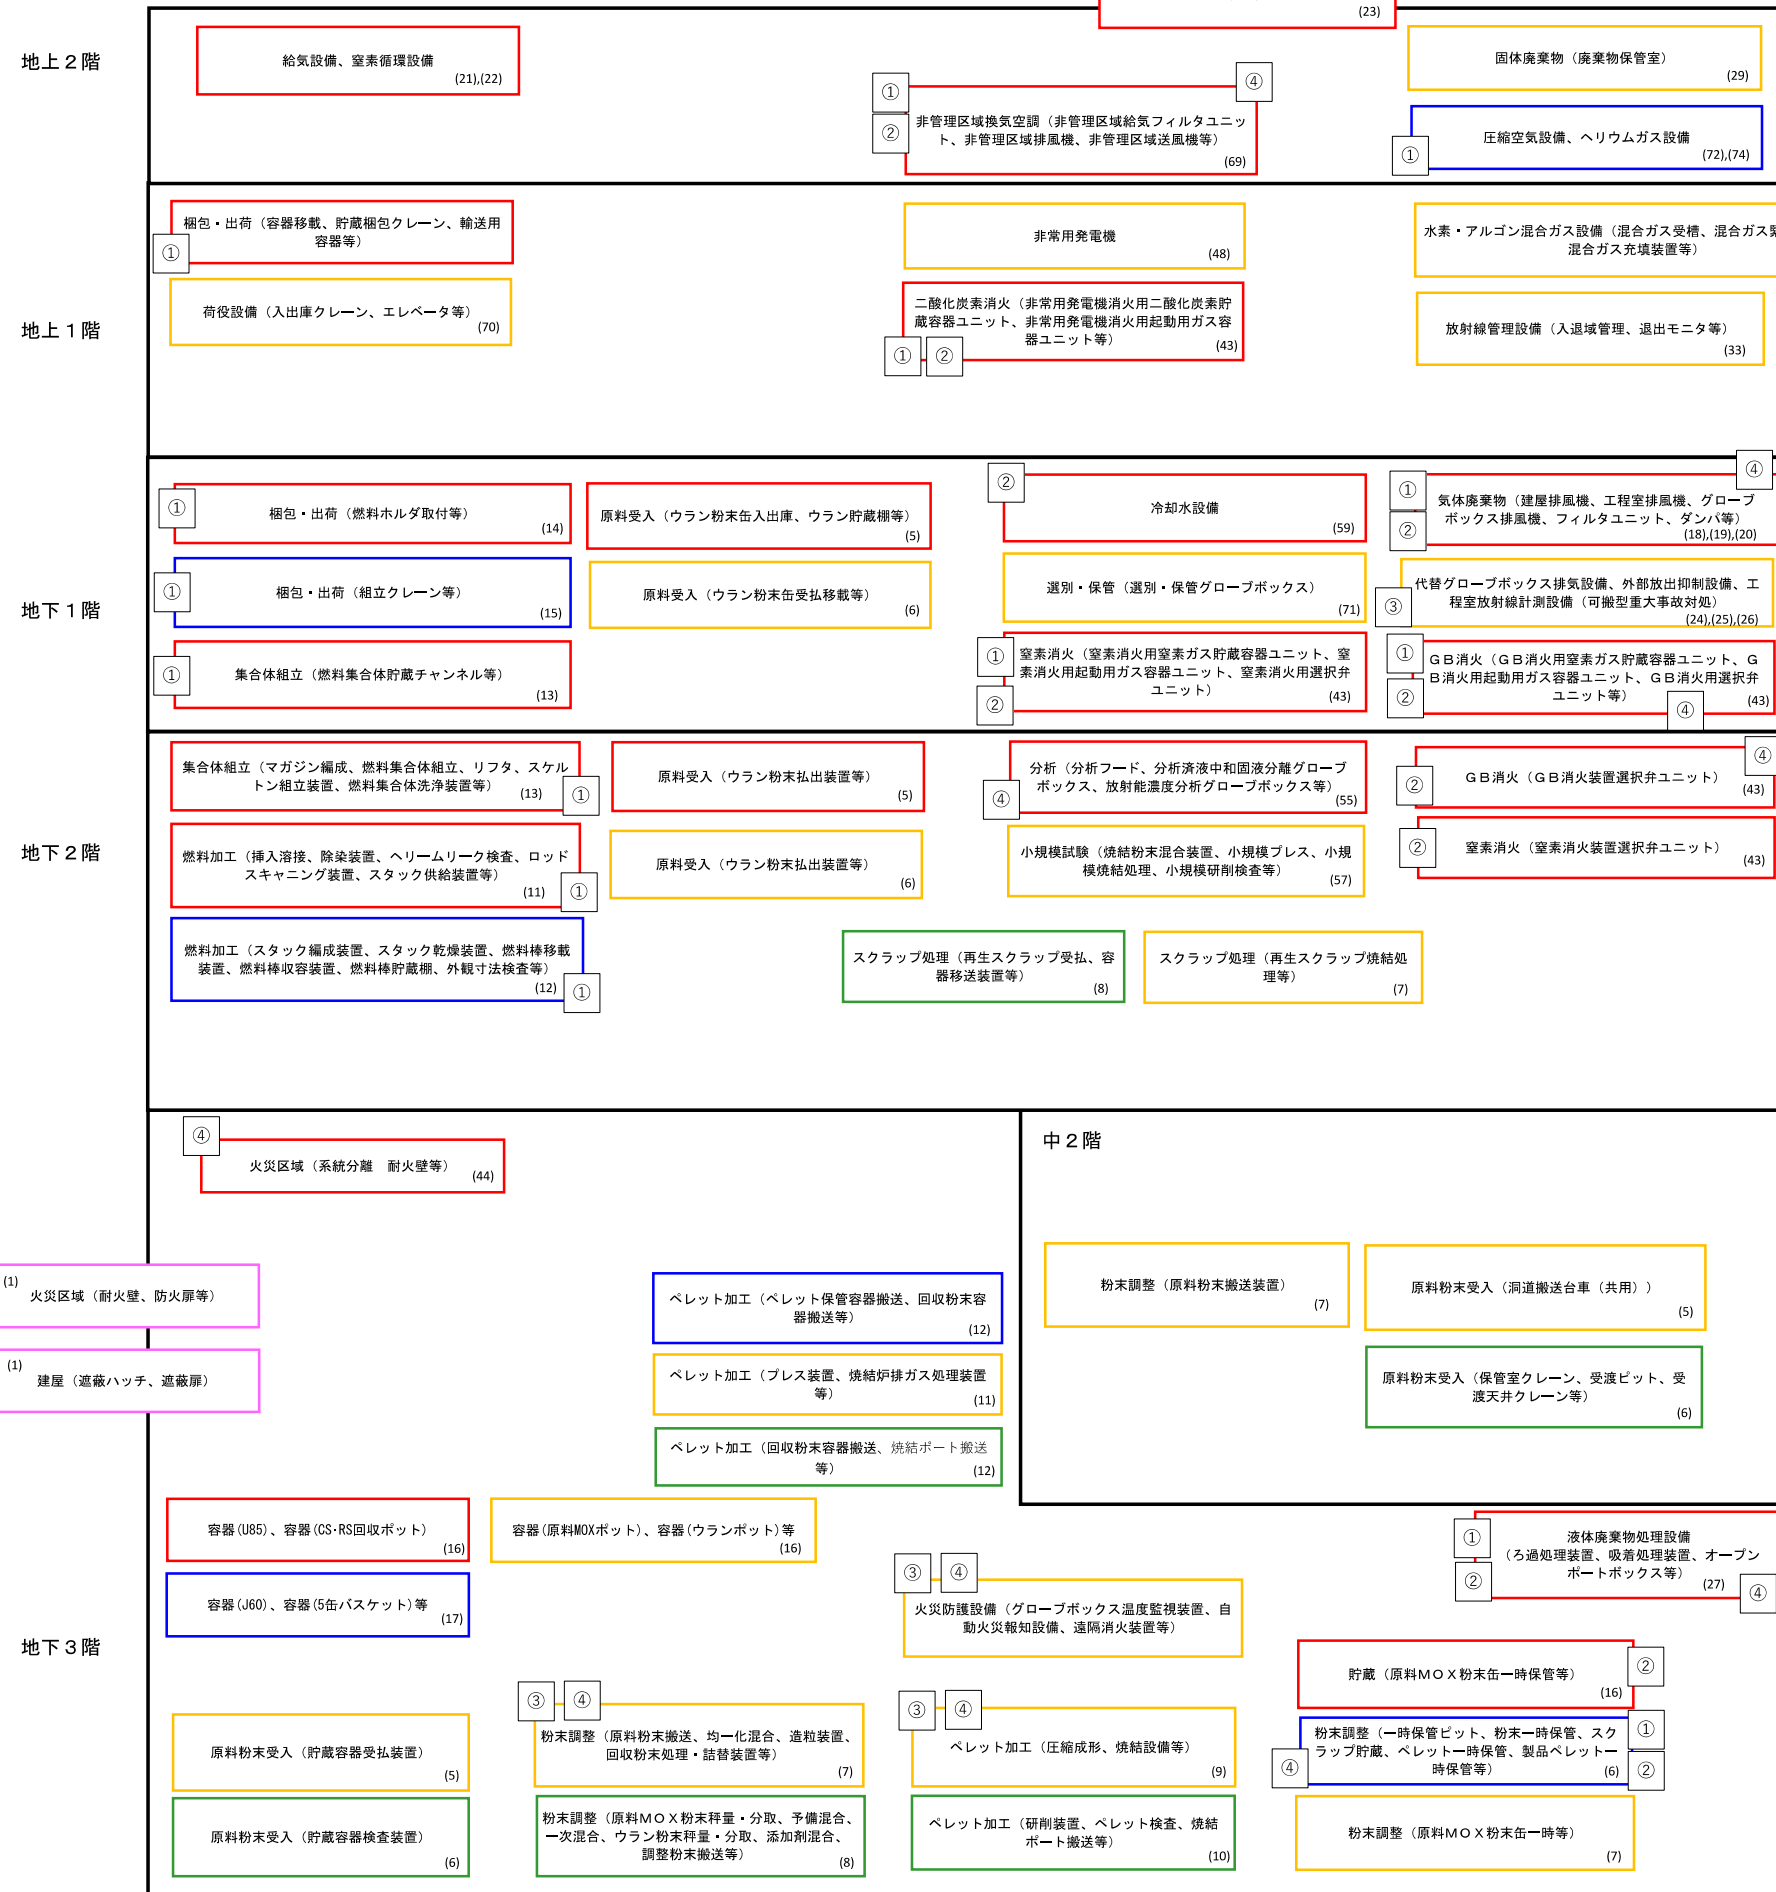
(23)

地上２階

給気設備、窒素循環設備
(21),(22)

①
②
④
非管理区域換気空調（非管理区域給気フィルタユニット、非管理区域排風機、非管理区域送風機等）
(69)

固体廃棄物（廃棄物保管室）
(29)

①
圧縮空気設備、ヘリウムガス設備
(72),(74)

地上１階

①
梱包・出荷（容器移載、貯蔵梱包クレーン、輸送用容器等）

荷役設備（入出庫クレーン、エレベータ等）
(70)

非常用発電機
(48)

二酸化炭素消火（非常用発電機消火用二酸化炭素貯蔵容器ユニット、非常用発電機消火用起動用ガス容器ユニット等）
(43)
①
②

水素・アルゴン混合ガス設備（混合ガス受槽、混合ガス製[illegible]
混合ガス充填装置等）

放射線管理設備（入退域管理、退出モニタ等）
(33)

地下１階

①
梱包・出荷（燃料ホルダ取付等）
(14)

原料受入（ウラン粉末缶入出庫、ウラン貯蔵棚等）
(5)

①
梱包・出荷（組立クレーン等）
(15)

原料受入（ウラン粉末缶受払移載等）
(6)

①
集合体組立（燃料集合体貯蔵チャンネル等）
(13)

②
冷却水設備
(59)

選別・保管（選別・保管グローブボックス）
(71)

①
②
窒素消火（窒素消火用窒素ガス貯蔵容器ユニット、窒素消火用起動用ガス容器ユニット、窒素消火用選択弁ユニット）
(43)

④
①
②
気体廃棄物（建屋排風機、工程室排風機、グローブボックス排風機、フィルタユニット、ダンパ等）
(18),(19),(20)

③
代替グローブボックス排気設備、外部放出抑制設備、工程室放射線計測設備（可搬型重大事故対処）
(24),(25),(26)

①
②
④
ＧＢ消火（ＧＢ消火用窒素ガス貯蔵容器ユニット、ＧＢ消火用起動用ガス容器ユニット、ＧＢ消火用選択弁ユニット等）
(43)

地下２階

集合体組立（マガジン編成、燃料集合体組立、リフタ、スケルトン組立装置、燃料集合体洗浄装置等）
(13)
①

燃料加工（挿入溶接、除染装置、ヘリームリーク検査、ロッドスキャニング装置、スタック供給装置等）
(11)
①

燃料加工（スタック編成装置、スタック乾燥装置、燃料棒移載装置、燃料棒収容装置、燃料棒貯蔵棚、外観寸法検査等）
(12)
①

原料受入（ウラン粉末払出装置等）
(5)

原料受入（ウラン粉末払出装置等）
(6)

④
分析（分析フード、分析済液中和固液分離グローブボックス、放射能濃度分析グローブボックス等）
(55)

小規模試験（焼結粉末混合装置、小規模プレス、小規模焼結処理、小規模研削検査等）
(57)

スクラップ処理（再生スクラップ受払、容器移送装置等）
(8)

スクラップ処理（再生スクラップ焼結処理等）
(7)

④
②
ＧＢ消火（ＧＢ消火装置選択弁ユニット）
(43)

②
窒素消火（窒素消火装置選択弁ユニット）
(43)

④
火災区域（系統分離　耐火壁等）
(44)

中２階

(1)
火災区域（耐火壁、防火扉等）

(1)
建屋（遮蔽ハッチ、遮蔽扉）

ペレット加工（ペレット保管容器搬送、回収粉末容器搬送等）
(12)

ペレット加工（プレス装置、焼結炉排ガス処理装置等）
(11)

ペレット加工（回収粉末容器搬送、焼結ボート搬送等）
(12)

粉末調整（原料粉末搬送装置）
(7)

原料粉末受入（洞道搬送台車（共用））
(5)

原料粉末受入（保管室クレーン、受渡ピット、受渡天井クレーン等）
(6)

地下３階

容器(U85)、容器(CS･RS回収ポット)
(16)

容器(原料MOXポット)、容器(ウランポット)等
(16)

容器(J60)、容器(5缶バスケット)等
(17)

③
④
火災防護設備（グローブボックス温度監視装置、自動火災報知設備、遠隔消火装置等）

①
②
④
液体廃棄物処理設備
（ろ過処理装置、吸着処理装置、オープンポートボックス等）
(27)

②
貯蔵（原料ＭＯＸ粉末缶一時保管等）
(16)

①
②
④
粉末調整（一時保管ピット、粉末一時保管、スクラップ貯蔵、ペレット一時保管、製品ペレット一時保管等）
(6)

原料粉末受入（貯蔵容器受払装置）
(5)

③
④
粉末調整（原料粉末搬送、均一化混合、造粒装置、回収粉末処理・詰替装置等）
(7)

③
④
ペレット加工（圧縮成形、焼結設備等）
(9)

原料粉末受入（貯蔵容器検査装置）
(6)

粉末調整（原料ＭＯＸ粉末秤量・分取、予備混合、一次混合、ウラン粉末秤量・分取、添加剤混合、調整粉末搬送等）
(8)

ペレット加工（研削装置、ペレット検査、焼結ボート搬送等）
(10)

粉末調整（原料ＭＯＸ粉末缶一時等）
(7)